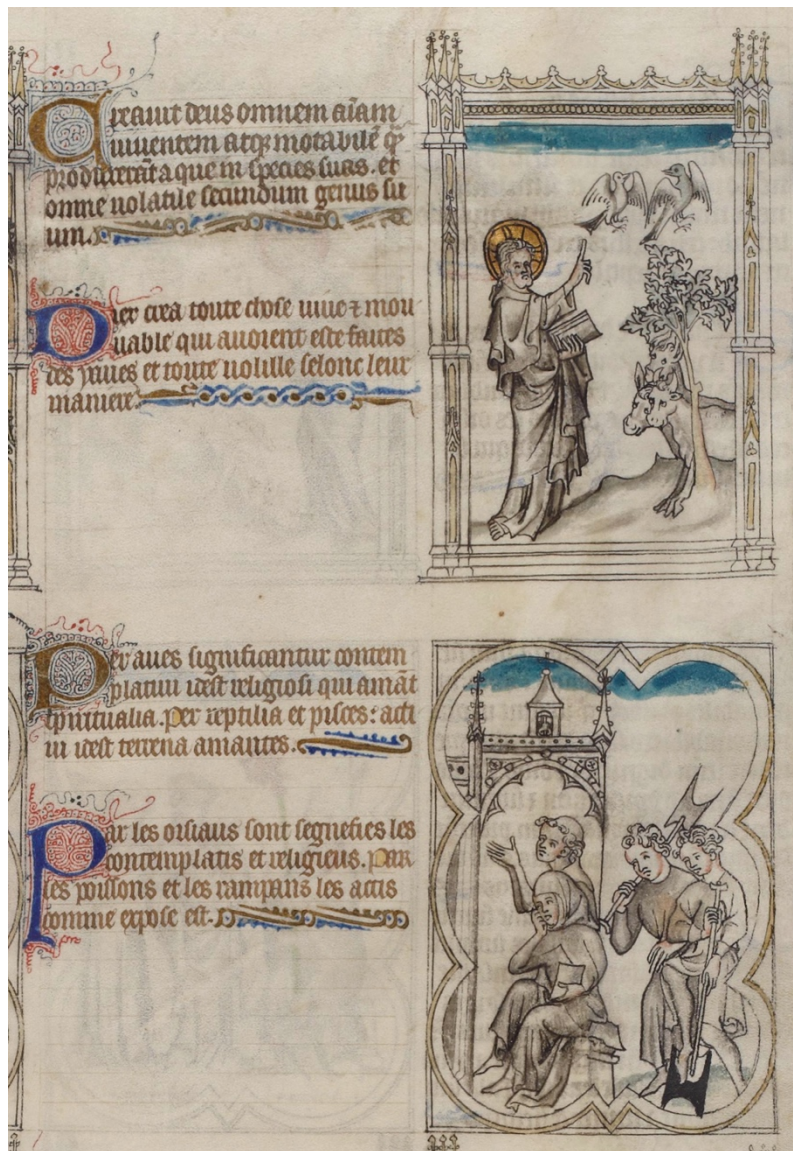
Creauit deus omnem aiam uiuentem atq; motabilē q̄ produxerāt aque in speces suas. et omne uolatile secundum genus suum.

Dieu cria toute chose uiue et mouuable qui auoient este faites des yaues et toute uolille selonc leur maniere.

Per aues significantur contemplatiui idest religiosi qui amāt spiritualia. per reptilia et pisces: actiui idest terrena amantes.

Par les oisiaus sont segnefies les contemplatis et religieus. par les poissons et les rampans les actis comme expose est.